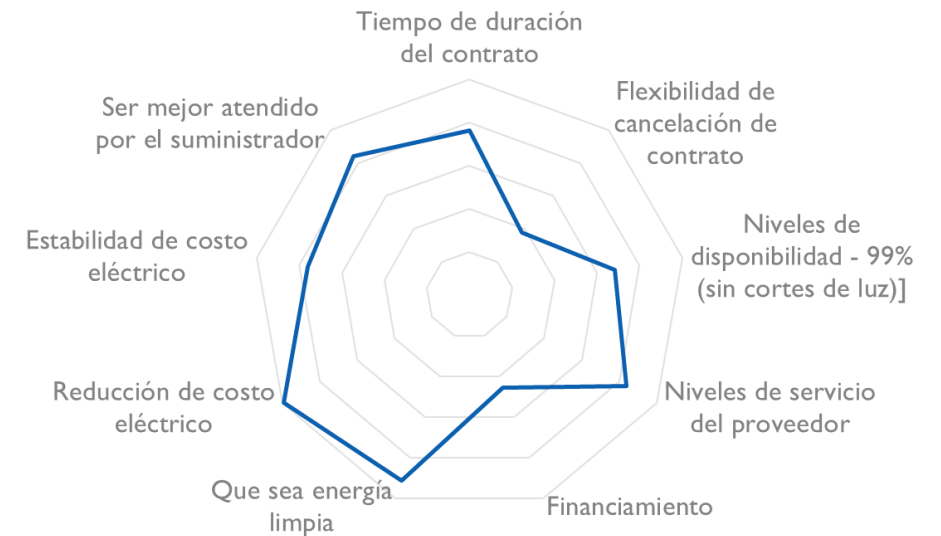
Tiempo de duración del contrato

Flexibilidad de cancelación de contrato

Niveles de disponibilidad - 99% (sin cortes de luz)]

Niveles de servicio del proveedor

Financiamiento

Que sea energía limpia

Reducción de costo eléctrico

Estabilidad de costo eléctrico

Ser mejor atendido por el suministrador